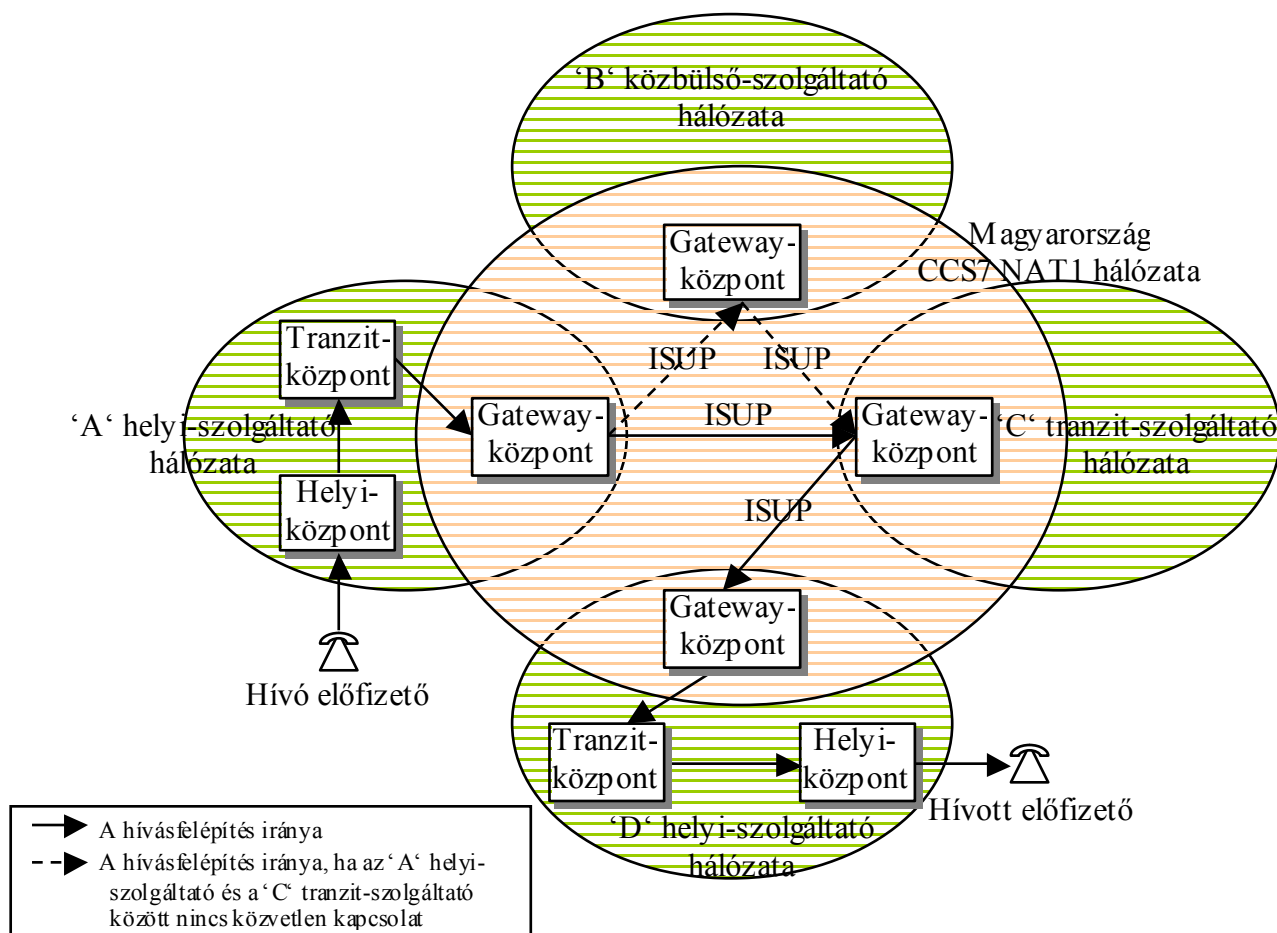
‘B‘ közbülső-szolgáltató hálózata

Gateway-központ

Magyarország CCS7 NAT1 hálózata

Tranzit-központ

ISUP

ISUP

‘A‘ helyi-szolgáltató hálózata

Gateway-központ

ISUP

Gateway-központ

‘C‘ tranzit-szolgáltató hálózata

Helyi-központ

ISUP

Gateway-központ

Hívó előfizető

Tranzit-központ

Helyi-központ

Hívott előfizető

‘D‘ helyi-szolgáltató hálózata

A hívásfelépítés iránya

A hívásfelépítés iránya, ha az ‘A‘ helyi-szolgáltató és a ‘C‘ tranzit-szolgáltató között nincs közvetlen kapcsolat